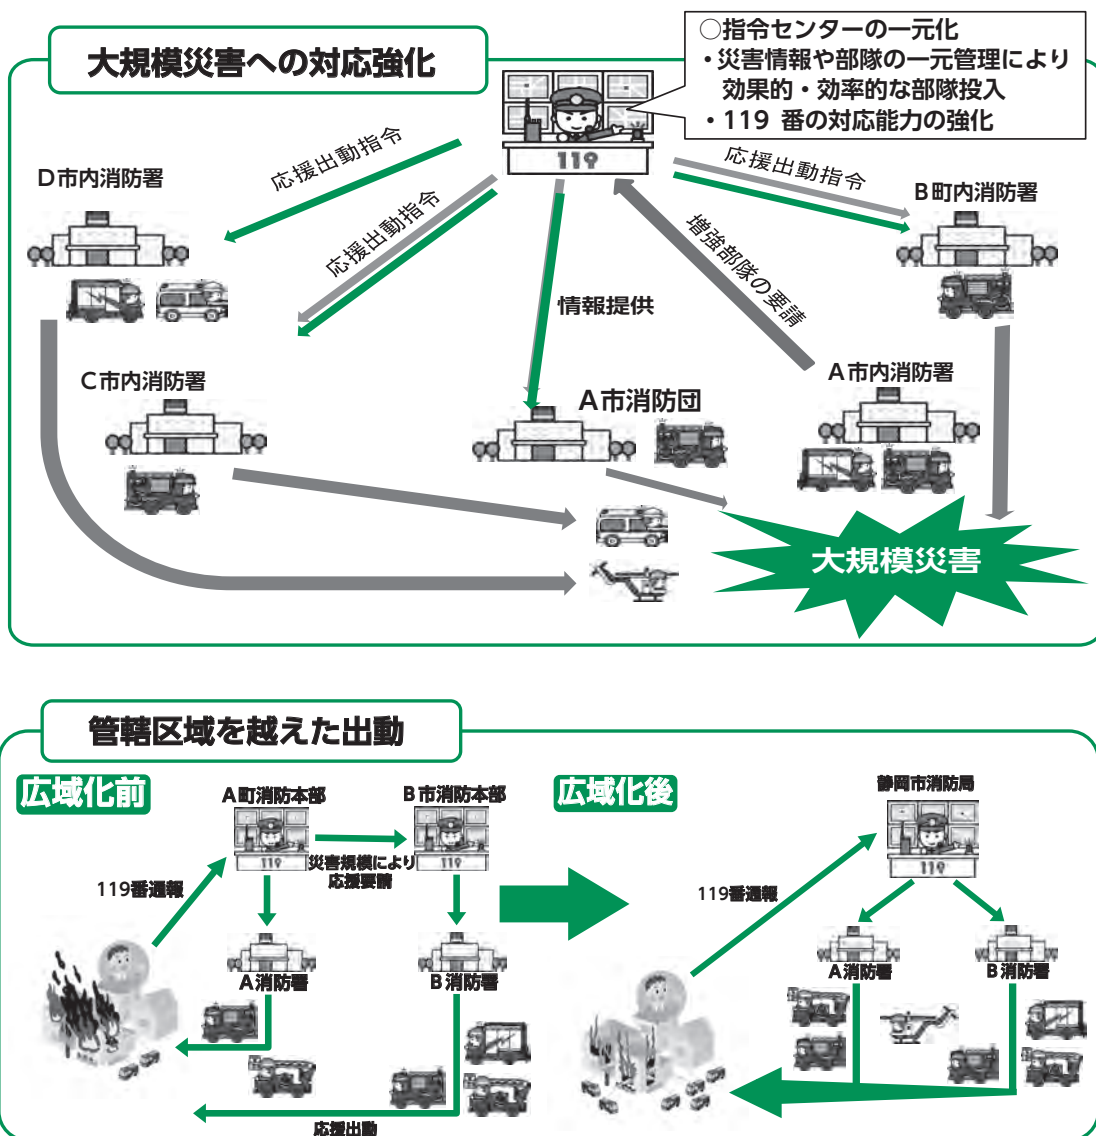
大規模災害への対応強化

○指令センターの一元化
・災害情報や部隊の一元管理により効果的・効率的な部隊投入
・119 番の対応能力の強化

119

応援出動指令

D市内消防署

応援出動指令

応援出動指令

B町内消防署

増強部隊の要請

情報提供

C市内消防署

A市消防団

A市内消防署

大規模災害

管轄区域を越えた出動

広域化前

A町消防本部

B市消防本部

119

119

災害規模により応援要請

119番通報

A消防署

B消防署

応援出動

広域化後

静岡市消防局

119

119番通報

A消防署

B消防署